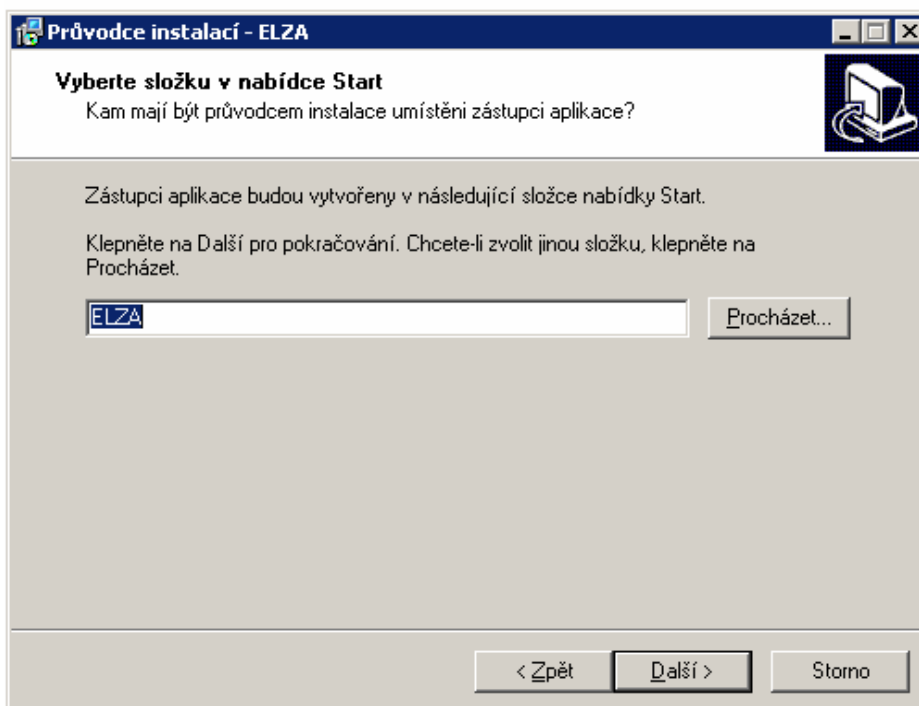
Průvodce instalací - ELZA

Vyberte složku v nabídce Start
Kam mají být průvodcem instalace umístěni zástupci aplikace?

Zástupci aplikace budou vytvořeny v následující složce nabídky Start.

Klepněte na Další pro pokračování. Chcete-li zvolit jinou složku, klepněte na Procházet.

ELZA

Procházet...

< Zpět

Další >

Storno